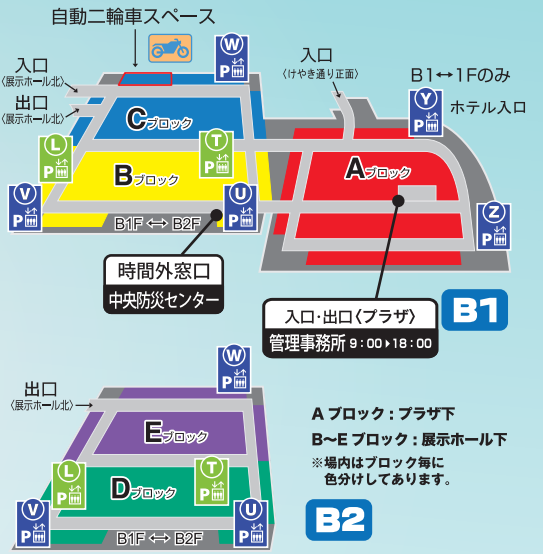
自動二輪車スペース

W
P

入口
〈展示ホール北〉

出口
〈展示ホール北〉

入口
〈けやき通り正面〉

B1↔1Fのみ

Y
P

ホテル入口

Cブロック

L
P

T
P

Bブロック

V
P

U
P

Aブロック

Z
P

B1F ↔ B2F

時間外窓口
中央防災センター

入口・出口〈プラザ〉
管理事務所 9:00→18:00

B1

W
P

出口
〈展示ホール北〉

Eブロック

L
P

T
P

Dブロック

V
P

U
P

B1F ↔ B2F

A ブロック：プラザ下
B〜E ブロック：展示ホール下
※場内はブロック毎に色分けしてあります。

B2